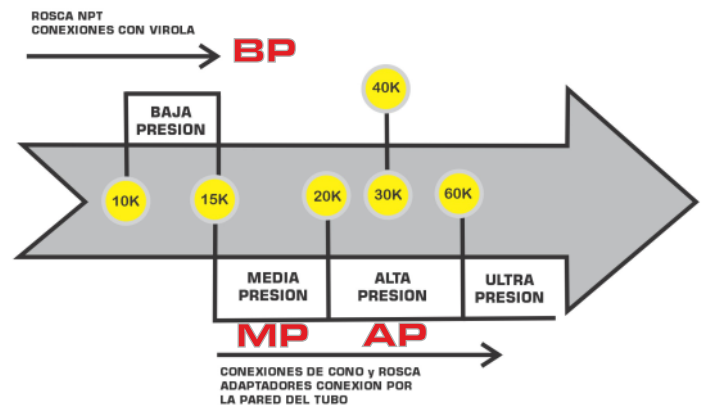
ROSCA NPT
CONEXIONES CON VIROLA

BP

BAJA PRESION

40K

10K

15K

20K

30K

60K

MEDIA PRESION

ALTA PRESION

ULTRA PRESION

MP

AP

CONEXIONES DE CONO y ROSCA
ADAPTADORES CONEXION POR
LA PARED DEL TUBO